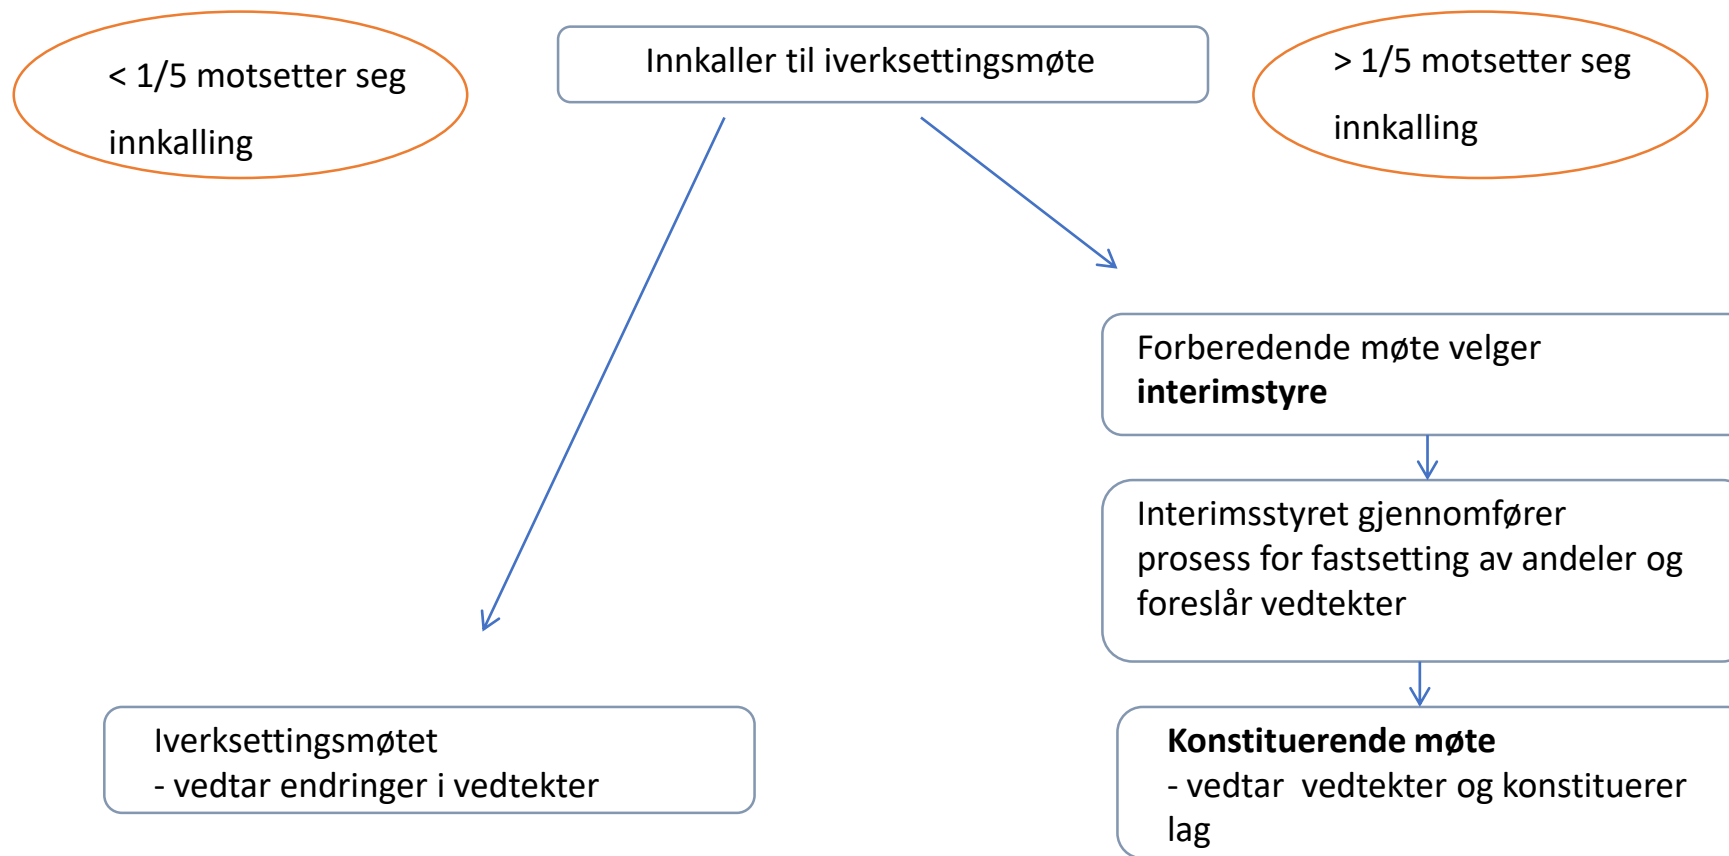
< 1/5 motsetter seg

innkalling

Innkaller til iverksettingsmøte

> 1/5 motsetter seg

innkalling

Forberedende møte velger **interimstyre**

Interimsstyret gjennomfører prosess for fastsetting av andeler og foreslår vedtekter

Iverksettingsmøtet
- vedtar endringer i vedtekter

**Konstituerende møte**
- vedtar vedtekter og konstituerer lag